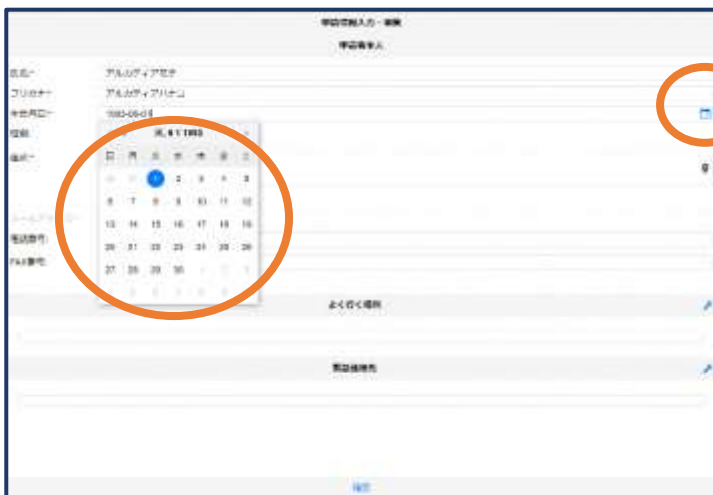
申請情報入力・新規

申請者本人

氏名*
アルカディアモテ

フリガナ*
アルカディアハナコ

生年月日*
1993-06-01

性別

住所*

メールアドレス

電話番号

FAX番号

6月 1993

| 日 | 月 | 火 | 水 | 木 | 金 | 土 |
|---|---|---|---|---|---|---|
| 30 | 31 | 1 | 2 | 3 | 4 | 5 |
| 6 | 7 | 8 | 9 | 10 | 11 | 12 |
| 13 | 14 | 15 | 16 | 17 | 18 | 19 |
| 20 | 21 | 22 | 23 | 24 | 25 | 26 |
| 27 | 28 | 29 | 30 | 1 | 2 | 3 |
| 4 | 5 | 6 | 7 | 8 | 9 | 10 |

よく行く場所

緊急連絡先

確定